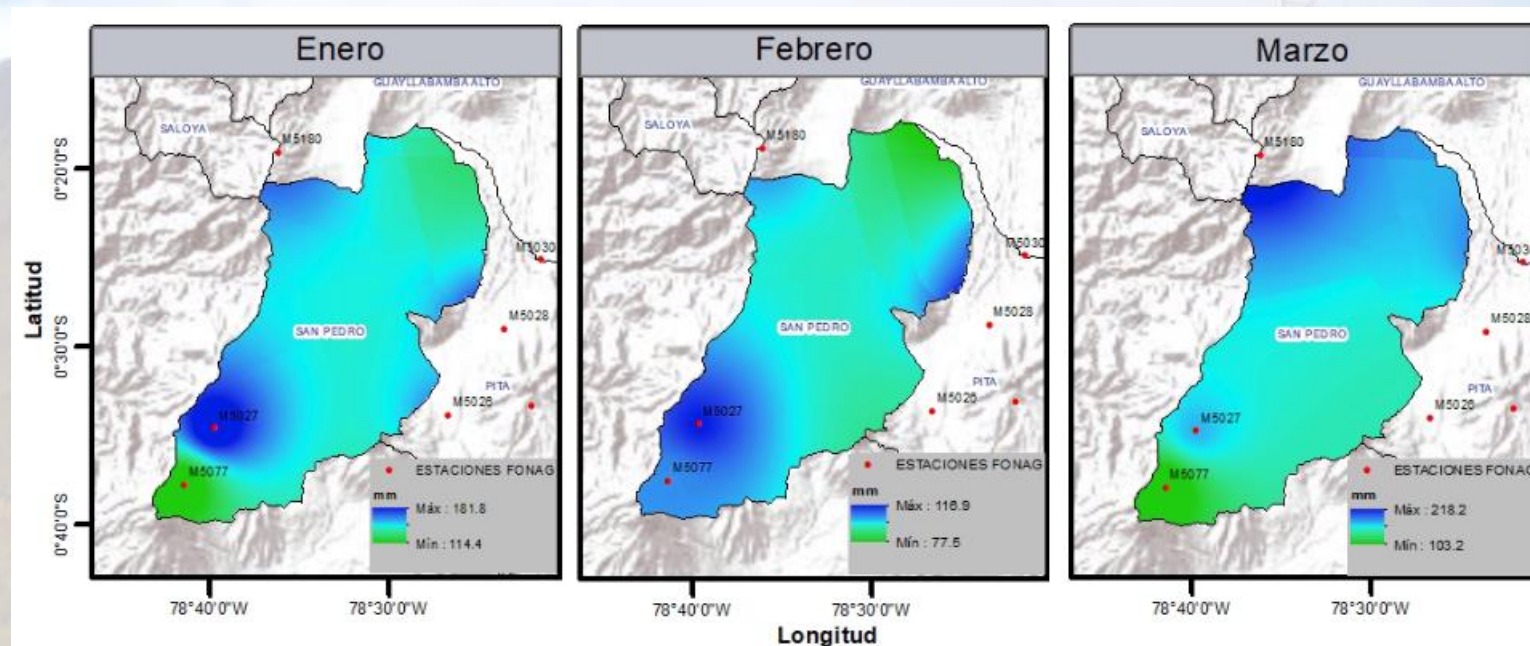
Enero

GUAYLLABAMBA ALTO
SALOYA
M5180
M5030
M5028
SAN PEDRO
PITA
M5026
M5027
M5077
ESTACIONES FONAG
mm
Máx : 181.8
Mín : 114.4

Febrero

GUAYLLABAMBA ALTO
SALOYA
M5180
M5030
M5028
SAN PEDRO
PITA
M5026
M5027
M5077
ESTACIONES FONAG
mm
Máx : 116.9
Mín : 77.5

Marzo

GUAYLLABAMBA ALTO
SALOYA
M5180
M503
M5028
SAN PEDRO
PITA
M5026
M5027
M5077
ESTACIONES FONAG
mm
Máx : 218.2
Mín : 103.2

Latitud
0°20'0"S
0°30'0"S
0°40'0"S

78°40'0"W
78°30'0"W
78°40'0"W
78°30'0"W
78°40'0"W
78°30'0"W
Longitud